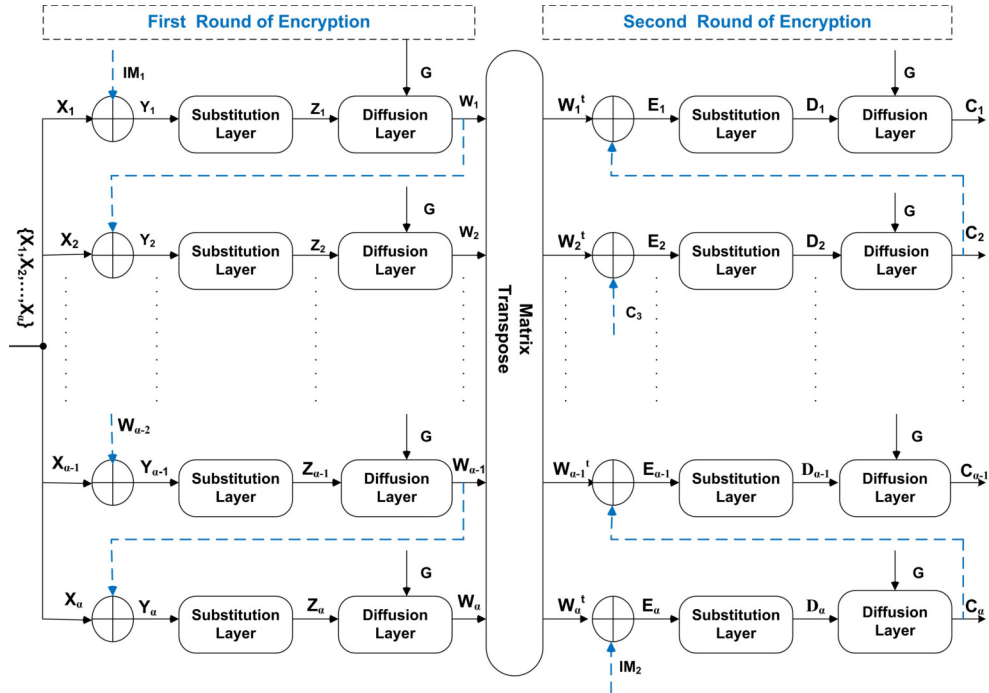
First Round of Encryption

Second Round of Encryption

$IM_1$

G

$X_1$ $Y_1$ Substitution Layer $Z_1$ Diffusion Layer $W_1$

$W_1^t$ $E_1$ Substitution Layer $D_1$ Diffusion Layer $C_1$

G

$\{X_1, X_2, \ldots, X_\alpha\}$

G

$X_2$ $Y_2$ Substitution Layer $Z_2$ Diffusion Layer $W_2$

G

$W_2^t$ $E_2$ Substitution Layer $D_2$ Diffusion Layer $C_2$

$C_3$

Matrix Transpose

$W_{\alpha-2}$

G

$X_{\alpha-1}$ $Y_{\alpha-1}$ Substitution Layer $Z_{\alpha-1}$ Diffusion Layer $W_{\alpha-1}$

G

$W_{\alpha-1}^t$ $E_{\alpha-1}$ Substitution Layer $D_{\alpha-1}$ Diffusion Layer $C_{\alpha-1}$

G

$X_\alpha$ $Y_\alpha$ Substitution Layer $Z_\alpha$ Diffusion Layer $W_\alpha$

G

$W_\alpha^t$ $E_\alpha$ Substitution Layer $D_\alpha$ Diffusion Layer $C_\alpha$

$IM_2$